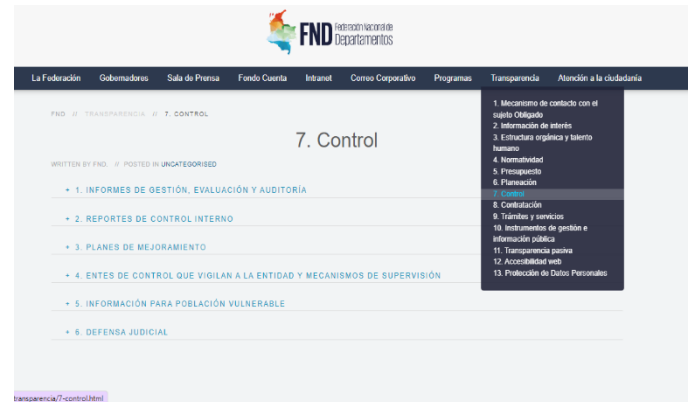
FND Federación Nacional de Departamentos

La Federación Gobernadores Sala de Prensa Fondo Cuenta Intranet Correo Corporativo Programas Transparencia Atención a la ciudadanía

FND // TRANSPARENCIA // 7. CONTROL

7. Control

WRITTEN BY FND. // POSTED IN UNCATEGORISED

+ 1. INFORMES DE GESTIÓN, EVALUACIÓN Y AUDITORÍA

+ 2. REPORTES DE CONTROL INTERNO

+ 3. PLANES DE MEJORAMIENTO

+ 4. ENTES DE CONTROL QUE VIGILAN A LA ENTIDAD Y MECANISMOS DE SUPERVISIÓN

+ 5. INFORMACIÓN PARA POBLACIÓN VULNERABLE

+ 6. DEFENSA JUDICIAL

1. Mecanismo de contacto con el sujeto Obligado
2. Información de interés
3. Estructura orgánica y talento humano
4. Normatividad
5. Presupuesto
6. Planeación
7. Control
8. Contratación
9. Trámites y servicios
10. Instrumentos de gestión e información pública
11. Transparencia pasiva
12. Accesibilidad web
13. Protección de Datos Personales

transparencia/7-control.html